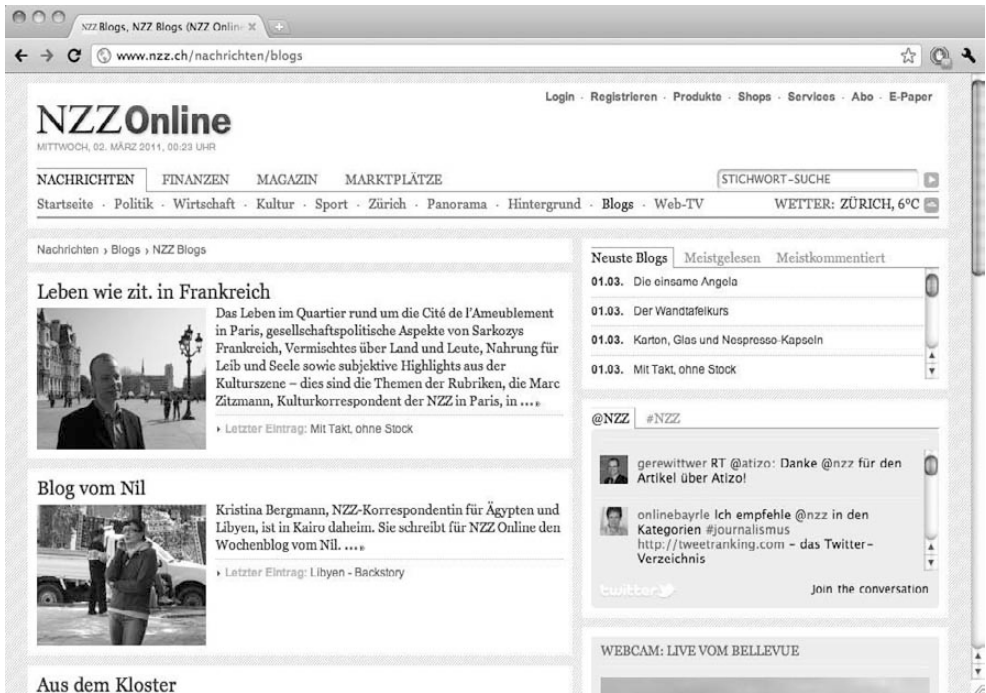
NZZ Blogs, NZZ Blogs (NZZ Onlin ×

www.nzz.ch/nachrichten/blogs

NZZOnline
MITTWOCH, 02. MÄRZ 2011, 00:23 UHR

Login · Registrieren · Produkte · Shops · Services · Abo · E-Paper

NACHRICHTEN FINANZEN MAGAZIN MARKTPLÄTZE

STICHWORT-SUCHE

Startseite · Politik · Wirtschaft · Kultur · Sport · Zürich · Panorama · Hintergrund · Blogs · Web-TV

WETTER: ZÜRICH, 6°C

Nachrichten › Blogs › NZZ Blogs

Leben wie zit. in Frankreich

Das Leben im Quartier rund um die Cité de l'Ameublement in Paris, gesellschaftspolitische Aspekte von Sarkozys Frankreich, Vermischtes über Land und Leute, Nahrung für Leib und Seele sowie subjektive Highlights aus der Kulturszene – dies sind die Themen der Rubriken, die Marc Zitzmann, Kulturkorrespondent der NZZ in Paris, in ...»

Letzter Eintrag: Mit Takt, ohne Stock

Blog vom Nil

Kristina Bergmann, NZZ-Korrespondentin für Ägypten und Libyen, ist in Kairo daheim. Sie schreibt für NZZ Online den Wochenblog vom Nil. ...»

Letzter Eintrag: Libyen - Backstory

Aus dem Kloster

Neuste Blogs Meistgelesen Meistkommentiert

01.03. Die einsame Angela

01.03. Der Wandtafelkurs

01.03. Karton, Glas und Nespresso-Kapseln

01.03. Mit Takt, ohne Stock

@NZZ #NZZ

gerewittwer RT @atizo: Danke @nzz für den Artikel über Atizo!

onlinebayrle Ich empfehle @nzz in den Kategorien #journalismus http://tweetranking.com - das Twitter-Verzeichnis

twitter

Join the conversation

WEBCAM: LIVE VOM BELLEVUE